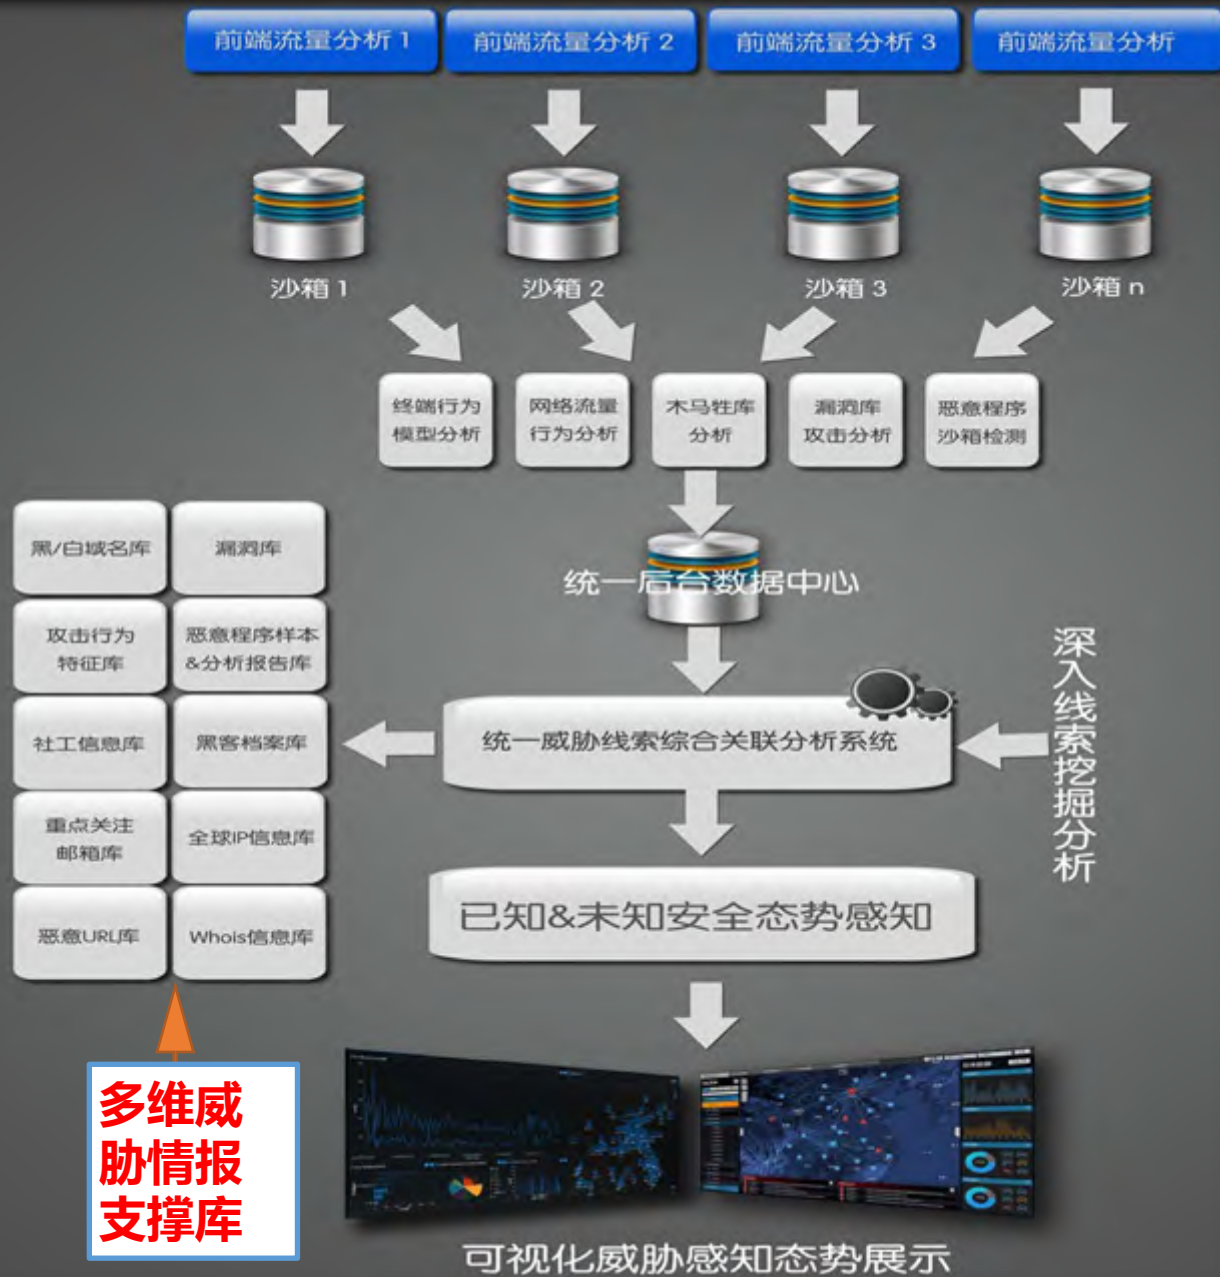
前端流量分析 1

前端流量分析 2

前端流量分析 3

前端流量分析

沙箱 1

沙箱 2

沙箱 3

沙箱 n

终端行为模型分析

网络流量行为分析

木马特库分析

漏洞库攻击分析

恶意程序沙箱检测

统一后台数据中心

深入线索挖掘分析

统一威胁线索综合关联分析系统

已知&未知安全态势感知

可视化威胁感知态势展示

黑/白域名库

漏洞库

攻击行为特征库

恶意程序样本&分析报告库

社工信息库

黑客档案库

重点关注邮箱库

全球IP信息库

恶意URL库

Whois信息库

多维威胁情报支撑库